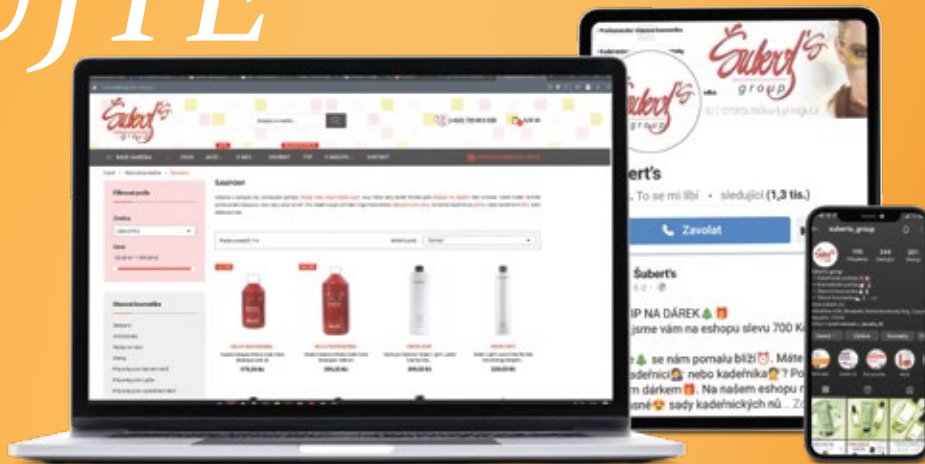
Šubert's group

ŠAMPONY

Filtrovat podle

Vlasová kosmetika

Šubert's group

Šubert's

To se mi líbí · sledující (1,3 tis.)

Zavolat

Šubert's

IP NA DÁREK🎄🎁

jsme vám na eshopu slevu 700 K

🎄 se nám pomalu blíží⏰. Máte

kadeřnici💇 nebo kadeřníka💇? Po

m dárkem🎁. Na našem eshopu n

sné😍 sady kadeřnických nů... Zo

suberts_group

196 244 321